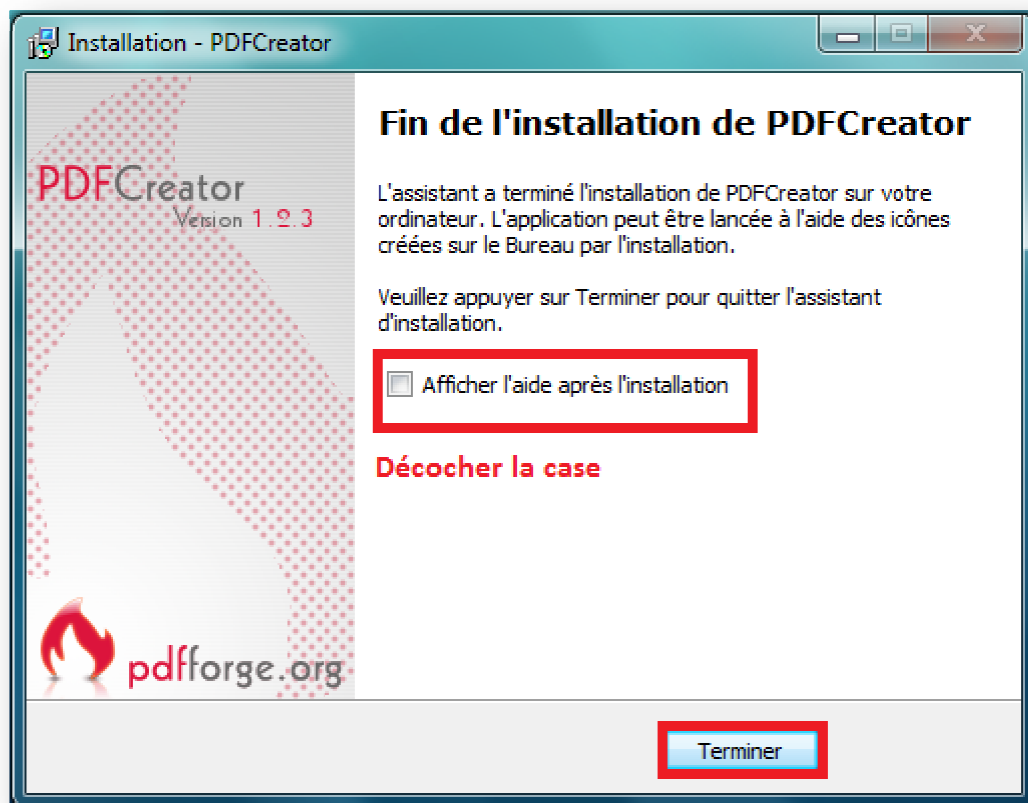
Installation - PDFCreator

PDFCreator
Version 1.2.3

pdfforge.org

Fin de l'installation de PDFCreator

L'assistant a terminé l'installation de PDFCreator sur votre ordinateur. L'application peut être lancée à l'aide des icônes créées sur le Bureau par l'installation.

Veuillez appuyer sur Terminer pour quitter l'assistant d'installation.

Afficher l'aide après l'installation

Décocher la case

Terminer